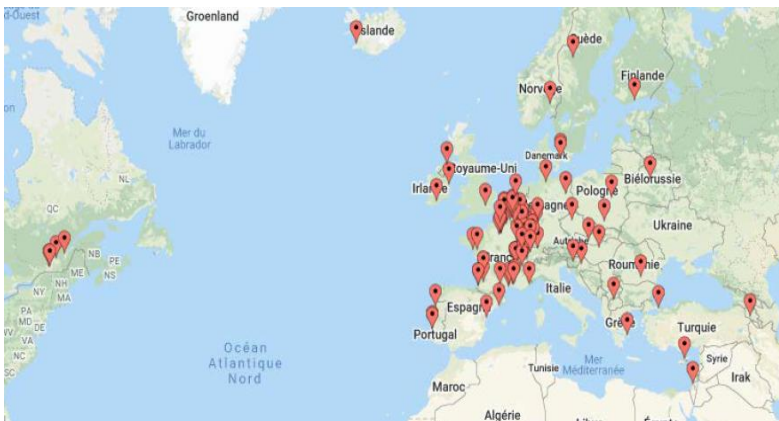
d-Ouest
Groenland
Islande
Suède
Finlande
Norvège
Mer du Labrador
Danemark
Royaume-Uni
Biélorussie
Irlande
Pologne
QC
NL
Allemagne
Ukraine
France
Autriche
NB
PE
ME
NS
Roumanie
NY
NH
MA
Italie
Espagne
PA
MD
VA
Portugal
Grèce
Turquie
Océan Atlantique Nord
Syrie
Tunisie
Mer Méditerranée
Irak
Maroc
Algérie